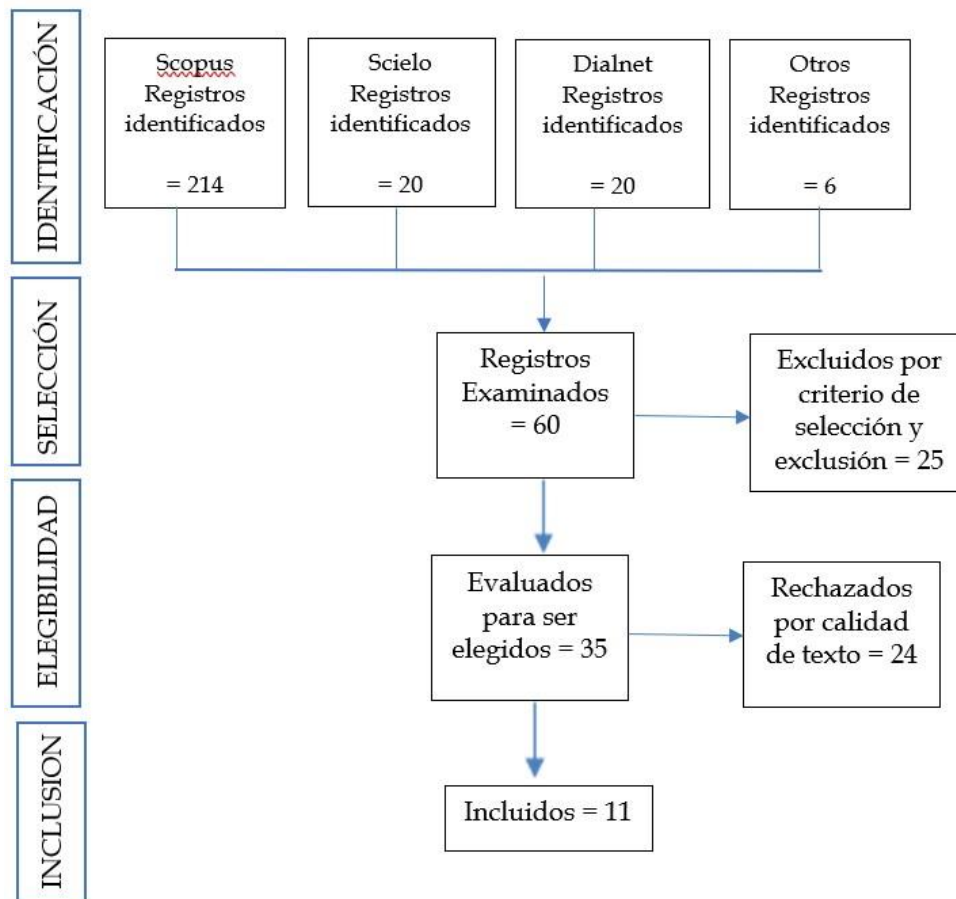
IDENTIFICACIÓN

Scopus Registros identificados = 214

Scielo Registros identificados = 20

Dialnet Registros identificados = 20

Otros Registros identificados = 6

SELECCIÓN

Registros Examinados = 60

Excluidos por criterio de selección y exclusión = 25

ELEGIBILIDAD

Evaluados para ser elegidos = 35

Rechazados por calidad de texto = 24

INCLUSION

Incluidos = 11